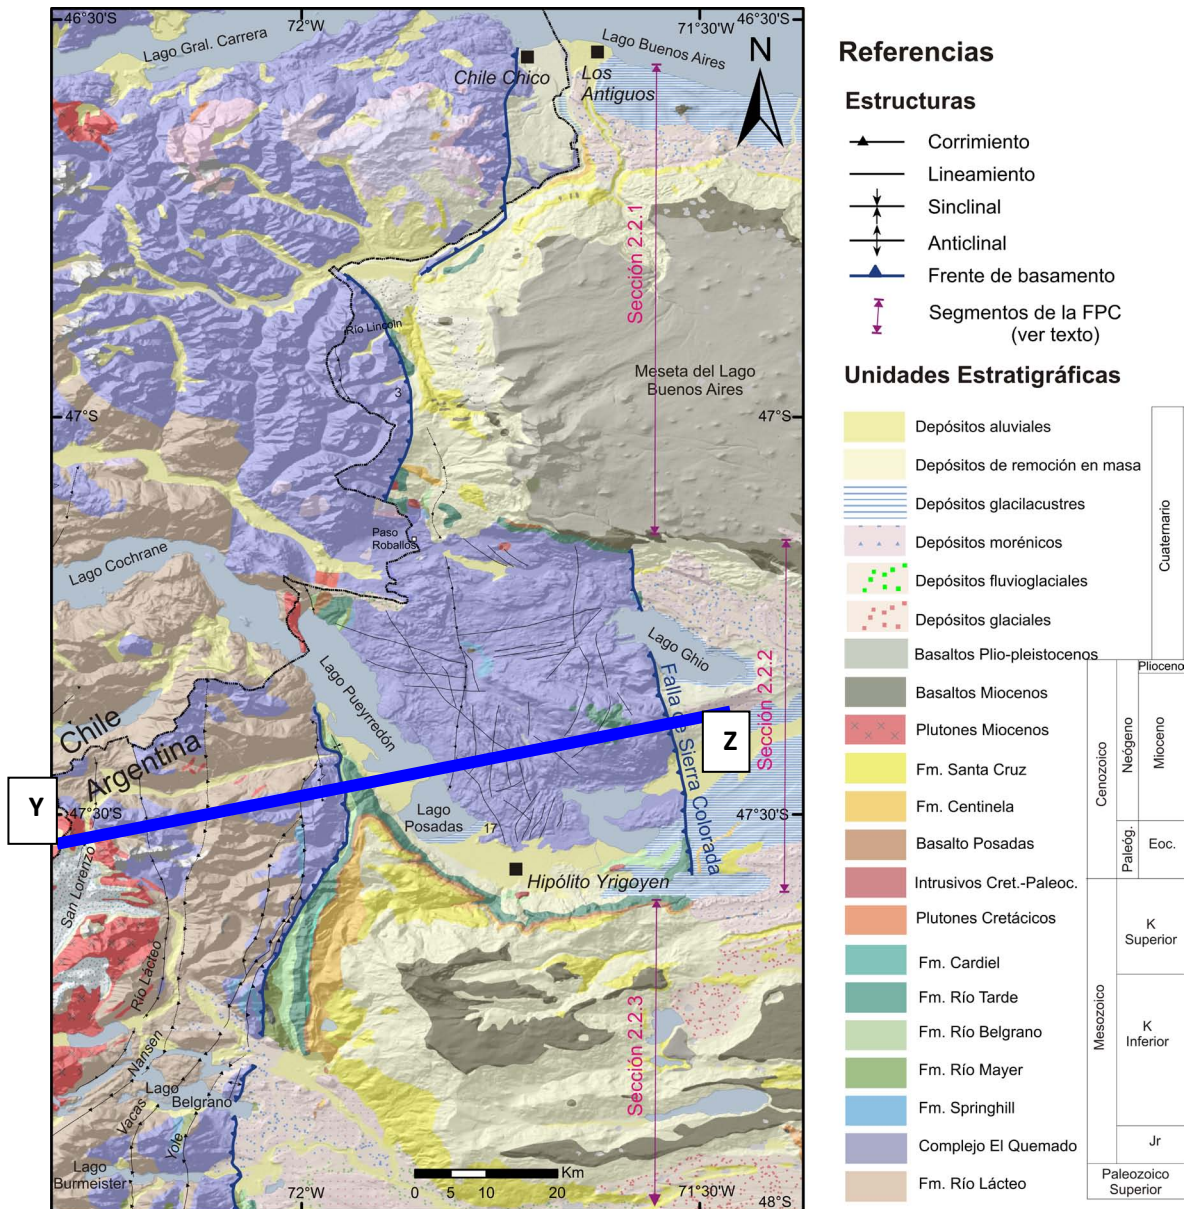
46°30'S
72°W
71°30'W
46°30'S
Lago Gral. Carrera
Lago Buenos Aires
Chile Chico
Los Antiguos
N
Sección 2.2.1
Río Lincoln
3
Meseta del Lago Buenos Aires
47°S
47°S
Paso Roballos
Lago Cochrane
Lago Ghio
Sección 2.2.2
Lago Pueyrredón
Falla Sierra Colorada
Z
Chile
Argentina
Y
47°30'S
Lago Posadas
17
47°30'S
Hipólito Yrigoyen
San Lorenzo
Río Lácteo
Sección 2.2.3
Nansen
Lago Belgrano
Vacas
Yole
Lago Burmeister
72°W
0 5 10 20 Km
71°30'W
48°S

Referencias
Estructuras
Corrimiento
Lineamiento
Sinclinal
Anticlinal
Frente de basamento
Segmentos de la FPC (ver texto)
Unidades Estratigráficas
Depósitos aluviales
Depósitos de remoción en masa
Depósitos glacilacustres
Depósitos morénicos
Depósitos fluvioglaciales
Depósitos glaciales
Basaltos Plio-pleistocenos
Basaltos Miocenos
Plutones Miocenos
Fm. Santa Cruz
Fm. Centinela
Basalto Posadas
Intrusivos Cret.-Paleoc.
Plutones Cretácicos
Fm. Cardiel
Fm. Río Tarde
Fm. Río Belgrano
Fm. Río Mayer
Fm. Springhill
Complejo El Quemado
Fm. Río Lácteo
Cuaternario
Plioceno
Cenozoico
Neógeno
Mioceno
Paleóg.
Eoc.
K Superior
Mesozoico
K Inferior
Jr
Paleozoico Superior